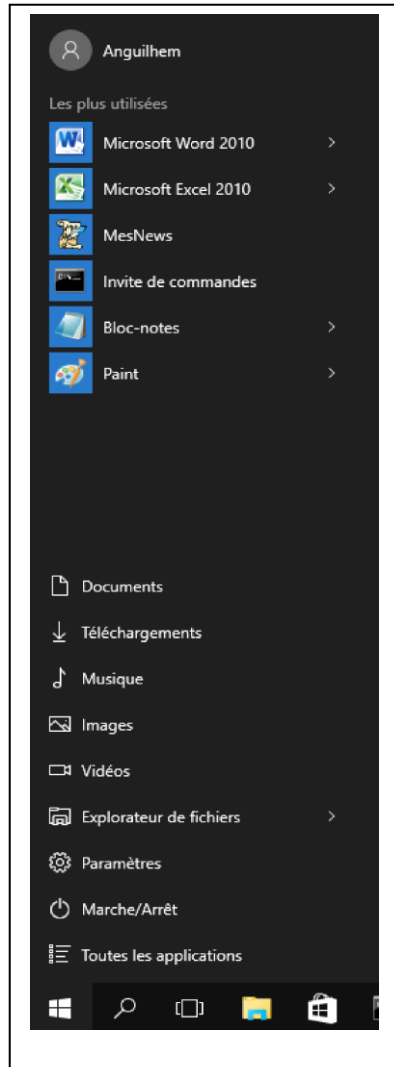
Anguilhem

Les plus utilisées

Microsoft Word 2010

Microsoft Excel 2010

MesNews

Invite de commandes

Bloc-notes

Paint

Documents

Téléchargements

Musique

Images

Vidéos

Explorateur de fichiers

Paramètres

Marche/Arrêt

Toutes les applications